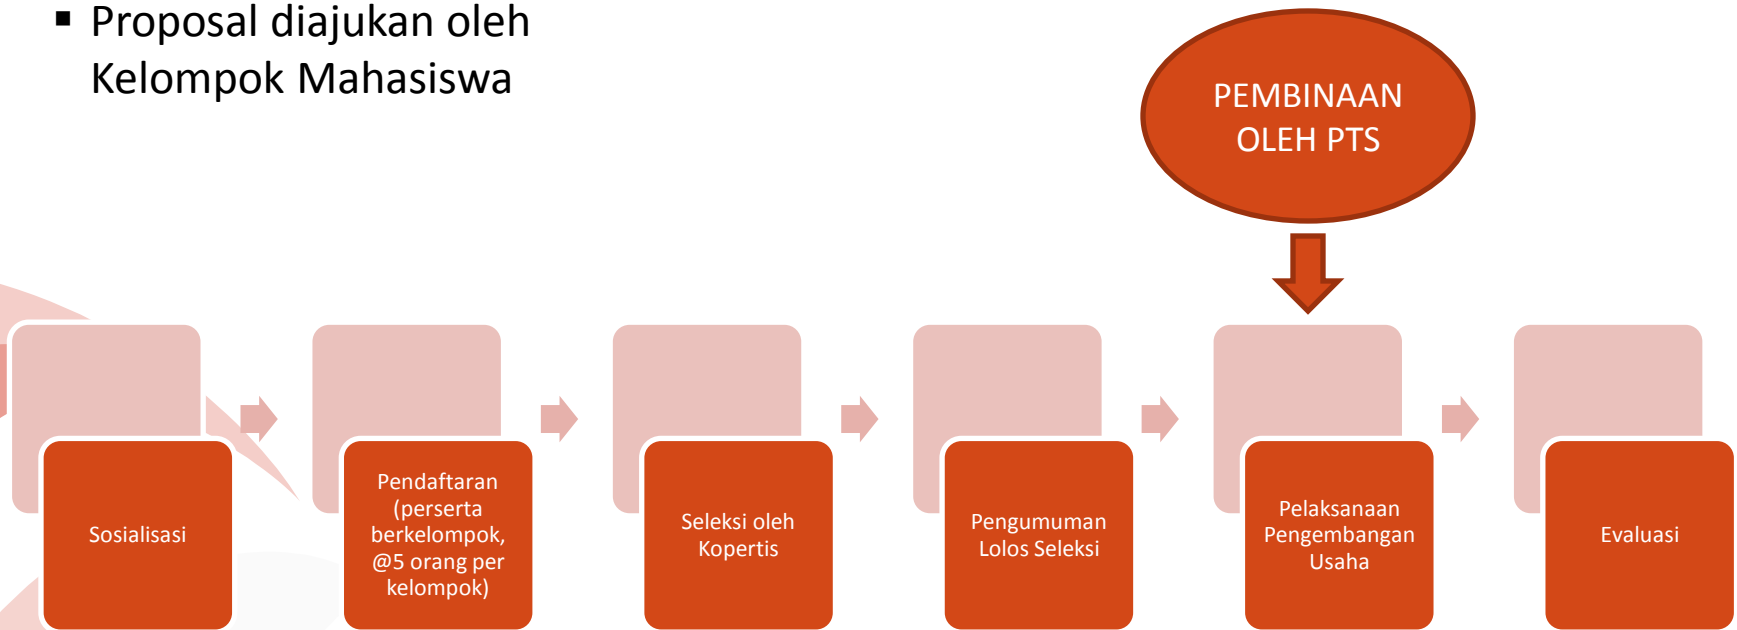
▪ Proposal diajukan oleh Kelompok Mahasiswa

PEMBINAAN OLEH PTS

Sosialisasi

Pendaftaran (perserta berkelompok, @5 orang per kelompok)

Seleksi oleh Kopertis

Pengumuman Lolos Seleksi

Pelaksanaan Pengembangan Usaha

Evaluasi